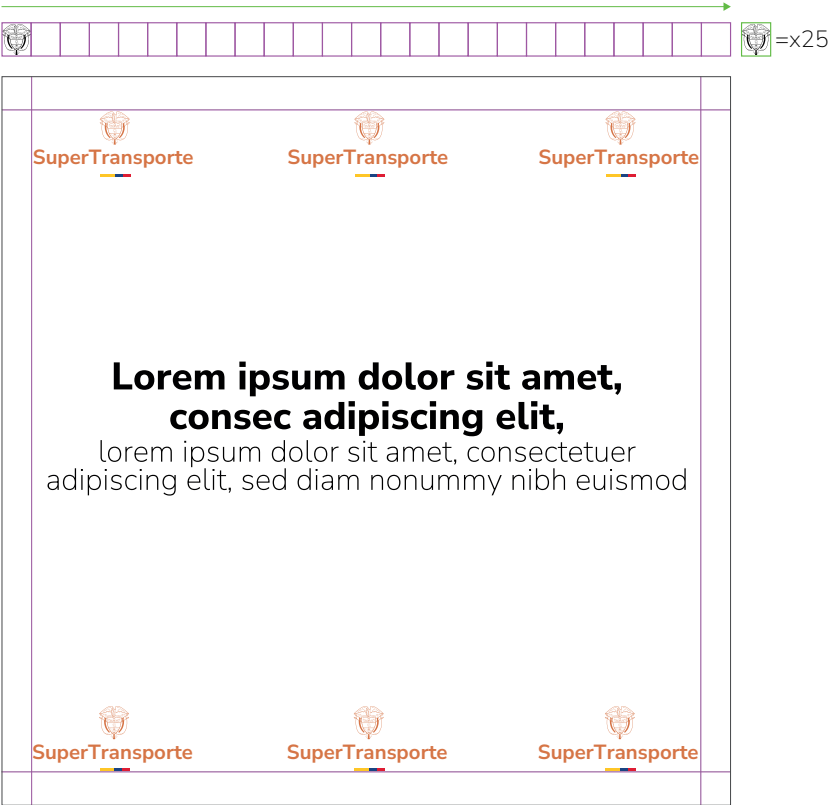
=x25

SuperTransporte SuperTransporte SuperTransporte

**Lorem ipsum dolor sit amet, consec adipiscing elit,**
lorem ipsum dolor sit amet, consectetuer adipiscing elit, sed diam nonummy nibh euismod

SuperTransporte SuperTransporte SuperTransporte